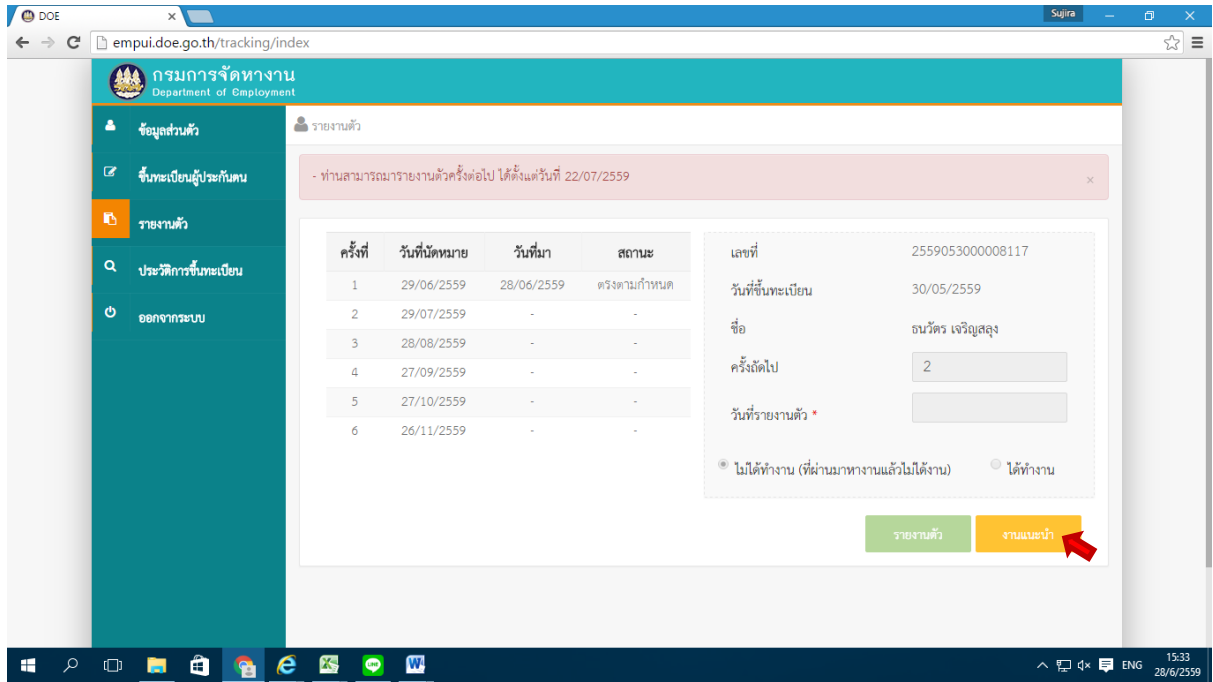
DOE ×

Sujira

empui.doe.go.th/tracking/index

กรมการจัดหางาน
Department of Employment

ข้อมูลส่วนตัว
ขึ้นทะเบียนผู้ประกันตน
รายงานตัว
ประวัติการขึ้นทะเบียน
ออกจากระบบ

รายงานตัว

- ท่านสามารถมารายงานตัวครั้งต่อไป ได้ตั้งแต่วันที่ 22/07/2559 ×

| ครั้งที่ | วันที่นัดหมาย | วันที่มา | สถานะ |
|---|---|---|---|
| 1 | 29/06/2559 | 28/06/2559 | ตรงตามกำหนด |
| 2 | 29/07/2559 | - | - |
| 3 | 28/08/2559 | - | - |
| 4 | 27/09/2559 | - | - |
| 5 | 27/10/2559 | - | - |
| 6 | 26/11/2559 | - | - |

เลขที่ 2559053000008117
วันที่ขึ้นทะเบียน 30/05/2559
ชื่อ ธนวัตร เจริญสลุง
ครั้งถัดไป 2
วันที่รายงานตัว *

ไม่ได้ทำงาน (ที่ผ่านมาหางานแล้วไม่ได้งาน) ได้ทำงาน

รายงานตัว งานแนะนำ

ENG 15:33 28/6/2559